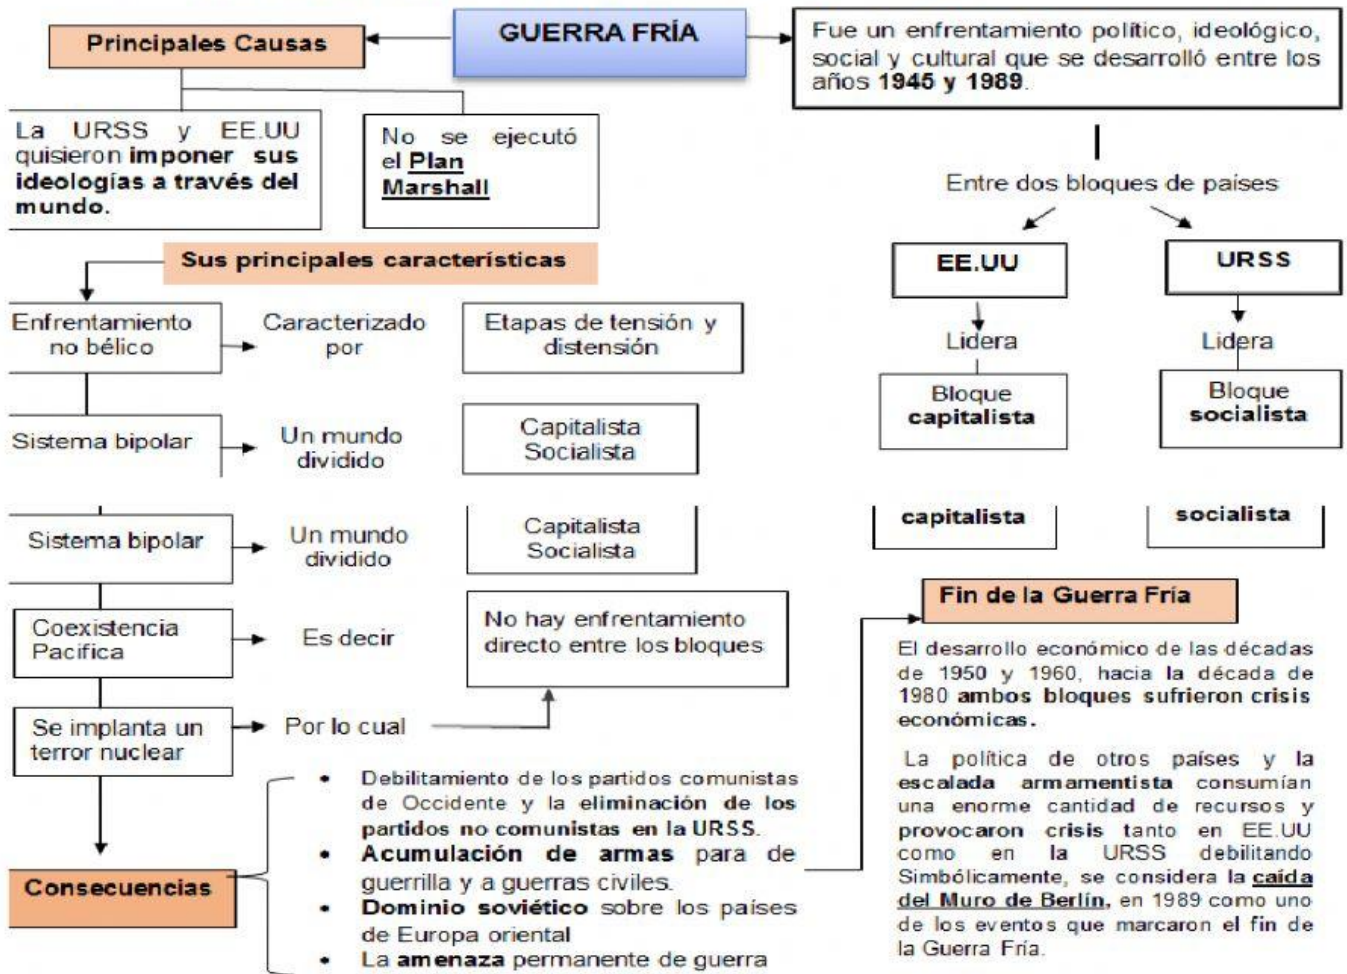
GUERRA FRÍA

Principales Causas

La URSS y EE.UU quisieron imponer sus ideologías a través del mundo.

No se ejecutó el Plan Marshall

Fue un enfrentamiento político, ideológico, social y cultural que se desarrolló entre los años 1945 y 1989.

Entre dos bloques de países

EE.UU

URSS

Lidera

Lidera

Bloque capitalista

Bloque socialista

capitalista

socialista

Sus principales características

Enfrentamiento no bélico

Caracterizado por

Etapas de tensión y distensión

Sistema bipolar

Un mundo dividido

Capitalista Socialista

Sistema bipolar

Un mundo dividido

Capitalista Socialista

Coexistencia Pacifica

Es decir

No hay enfrentamiento directo entre los bloques

Se implanta un terror nuclear

Por lo cual

Consecuencias

• Debilitamiento de los partidos comunistas de Occidente y la eliminación de los partidos no comunistas en la URSS.
• Acumulación de armas para de guerrilla y a guerras civiles.
• Dominio soviético sobre los países de Europa oriental
• La amenaza permanente de guerra

Fin de la Guerra Fría

El desarrollo económico de las décadas de 1950 y 1960, hacia la década de 1980 ambos bloques sufrieron crisis económicas.

La política de otros países y la escalada armamentista consumían una enorme cantidad de recursos y provocaron crisis tanto en EE.UU como en la URSS debilitando Simbólicamente, se considera la caída del Muro de Berlín, en 1989 como uno de los eventos que marcaron el fin de la Guerra Fría.